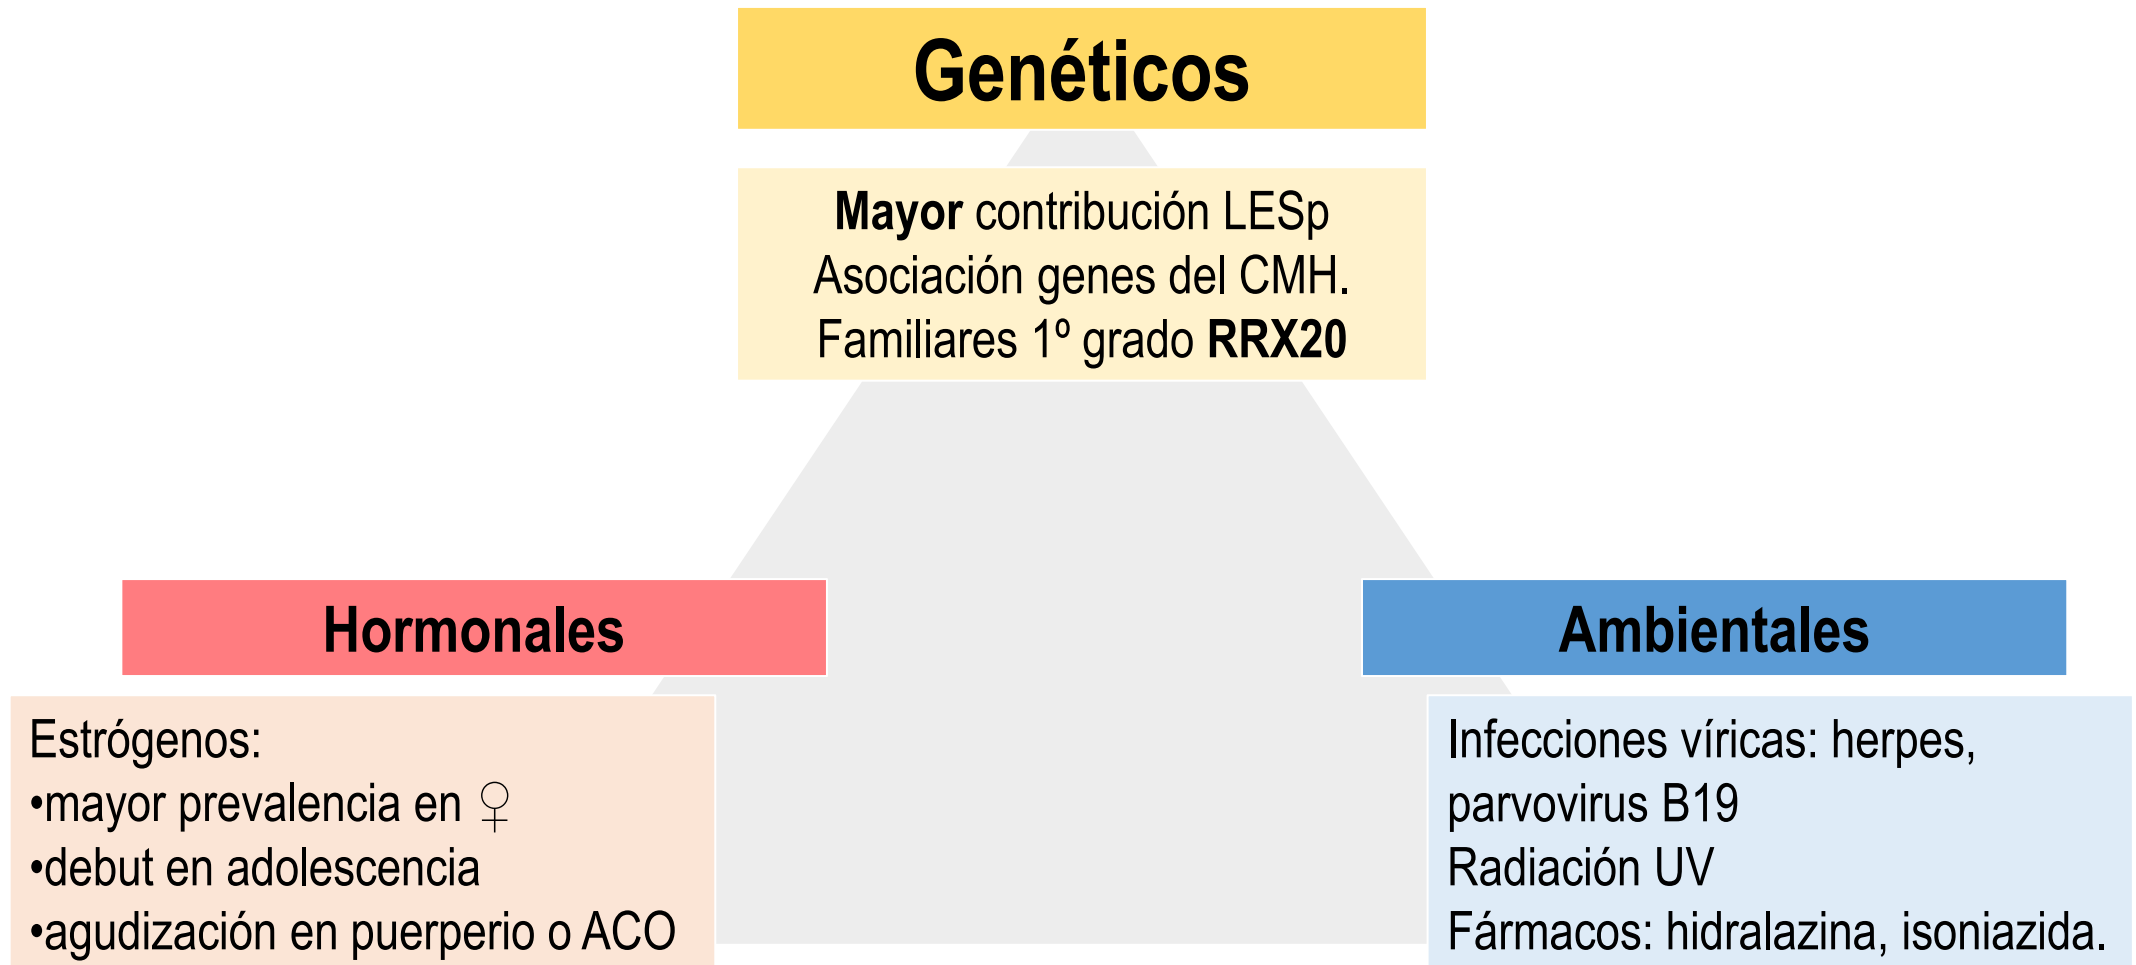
Genéticos

Mayor contribución LESp
Asociación genes del CMH.
Familiares 1º grado RRX20

Hormonales

Estrógenos:
•mayor prevalencia en ♀
•debut en adolescencia
•agudización en puerperio o ACO

Ambientales

Infecciones víricas: herpes, parvovirus B19
Radiación UV
Fármacos: hidralazina, isoniazida.